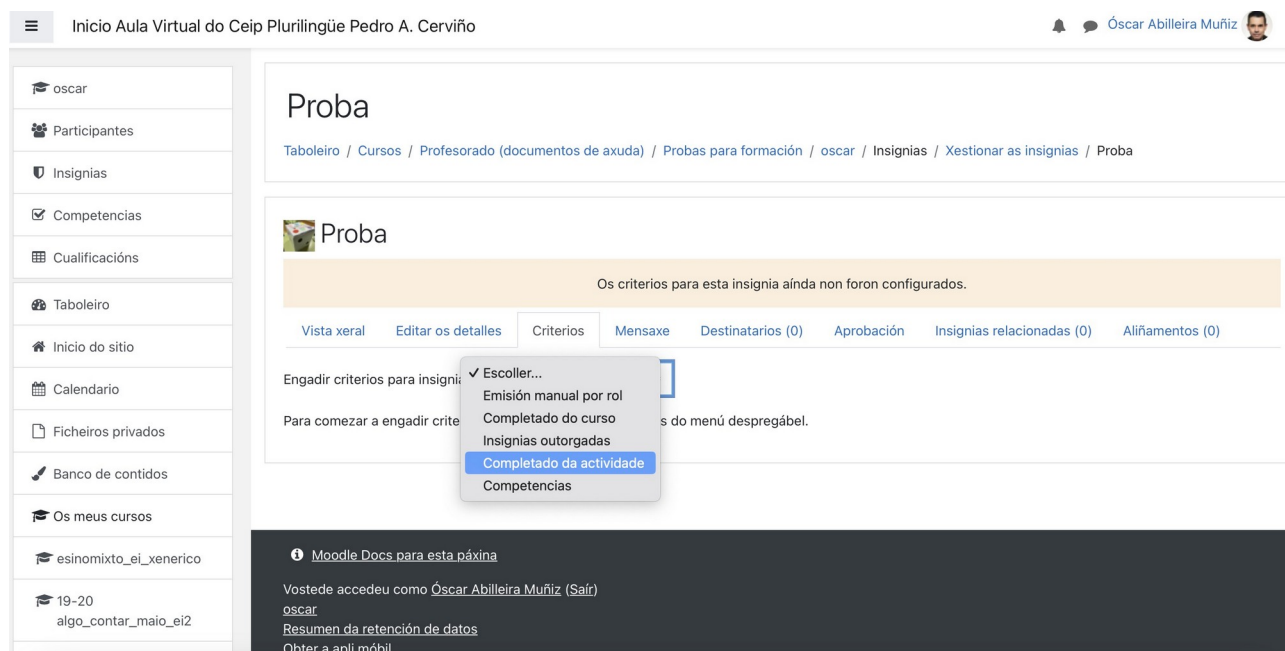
Inicio Aula Virtual do Ceip Plurilingüe Pedro A. Cerviño

Óscar Abilleira Muñiz

oscar
Participantes
Insignias
Competencias
Cualificacións
Taboleiro
Inicio do sitio
Calendario
Ficheiros privados
Banco de contidos
Os meus cursos
esinomixto_ei_xenerico
19-20 algo_contar_maio_ei2

Proba

Taboleiro / Cursos / Profesorado (documentos de axuda) / Probas para formación / oscar / Insignias / Xestionar as insignias / Proba

Proba

Os criterios para esta insignia aínda non foron configurados.

Vista xeral | Editar os detalles | Criterios | Mensaxe | Destinatarios (0) | Aprobación | Insignias relacionadas (0) | Aliñamentos (0)

Engadir criterios para insignia

✓ Escoller...
Emisión manual por rol
Completado do curso
Insignias outorgadas
Completado da actividade
Competencias

Para comezar a engadir crite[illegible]s do menú despregábel.

Moodle Docs para esta páxina

Vostede accedeu como Óscar Abilleira Muñiz (Saír)
oscar
Resumen da retención de datos
Obter a apli móbil